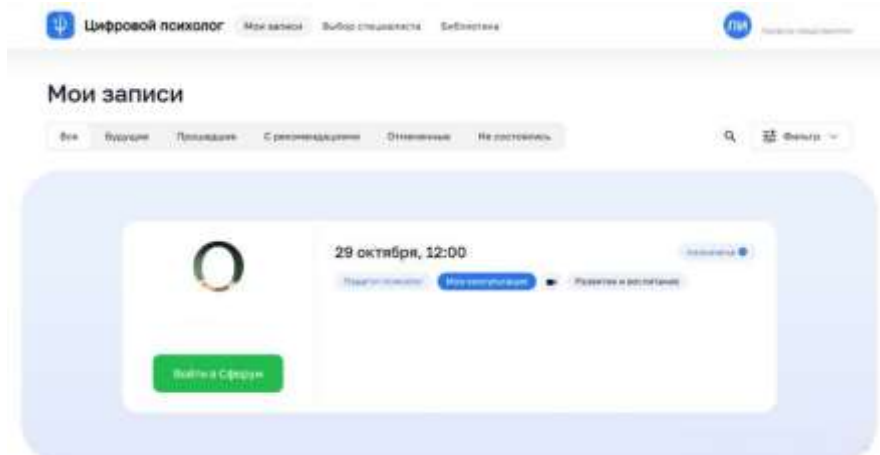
Цифровой психолог Мои записи Выбор специалиста Библиотека

ПИ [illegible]

Мои записи

Все Будущие Прошедшие С рекомендациями Отмененные Не состоялись

Фильтр

29 октября, 12:00

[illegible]

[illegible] Моя консультация Развитие и воспитание

Войти в Сферум